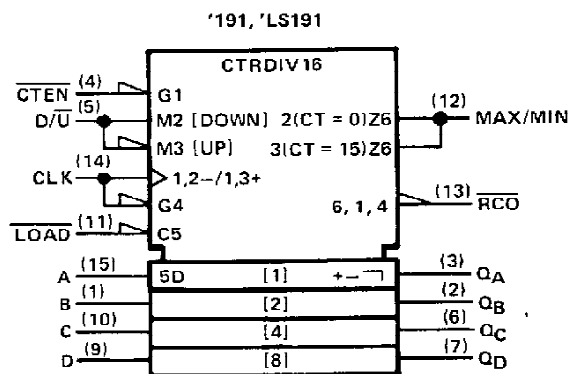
'191, 'LS191

CTRDIV16

$\overline{CTEN}$ (4) G1

D/$\overline{U}$ (5) M2 [DOWN] 2(CT = 0)Z6 (12) MAX/MIN

M3 [UP] 3(CT = 15)Z6

CLK (14) 1,2–/1,3+

G4 6, 1, 4 (13) $\overline{RCO}$

$\overline{LOAD}$ (11) C5

A (15) 5D [1] +–⌐ (3) $Q_A$

B (1) [2] (2) $Q_B$

C (10) [4] (6) $Q_C$

D (9) [8] (7) $Q_D$